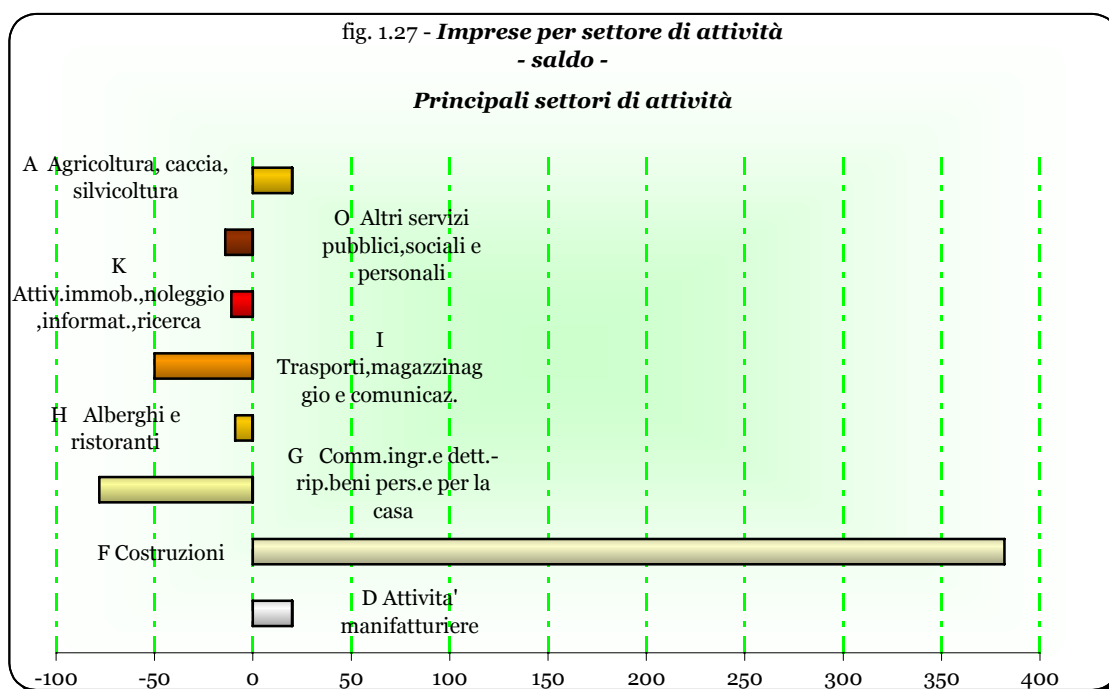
fig. 1.27 - *Imprese per settore di attività*
*- saldo -*

*Principali settori di attività*

A Agricoltura, caccia, silvicoltura

O Altri servizi pubblici,sociali e personali

K Attiv.immob.,noleggio ,informat.,ricerca

I Trasporti,magazzinaggio e comunicaz.

H Alberghi e ristoranti

G Comm.ingr.e dett.-rip.beni pers.e per la casa

F Costruzioni

D Attivita' manifatturiere

-100 -50 0 50 100 150 200 250 300 350 400